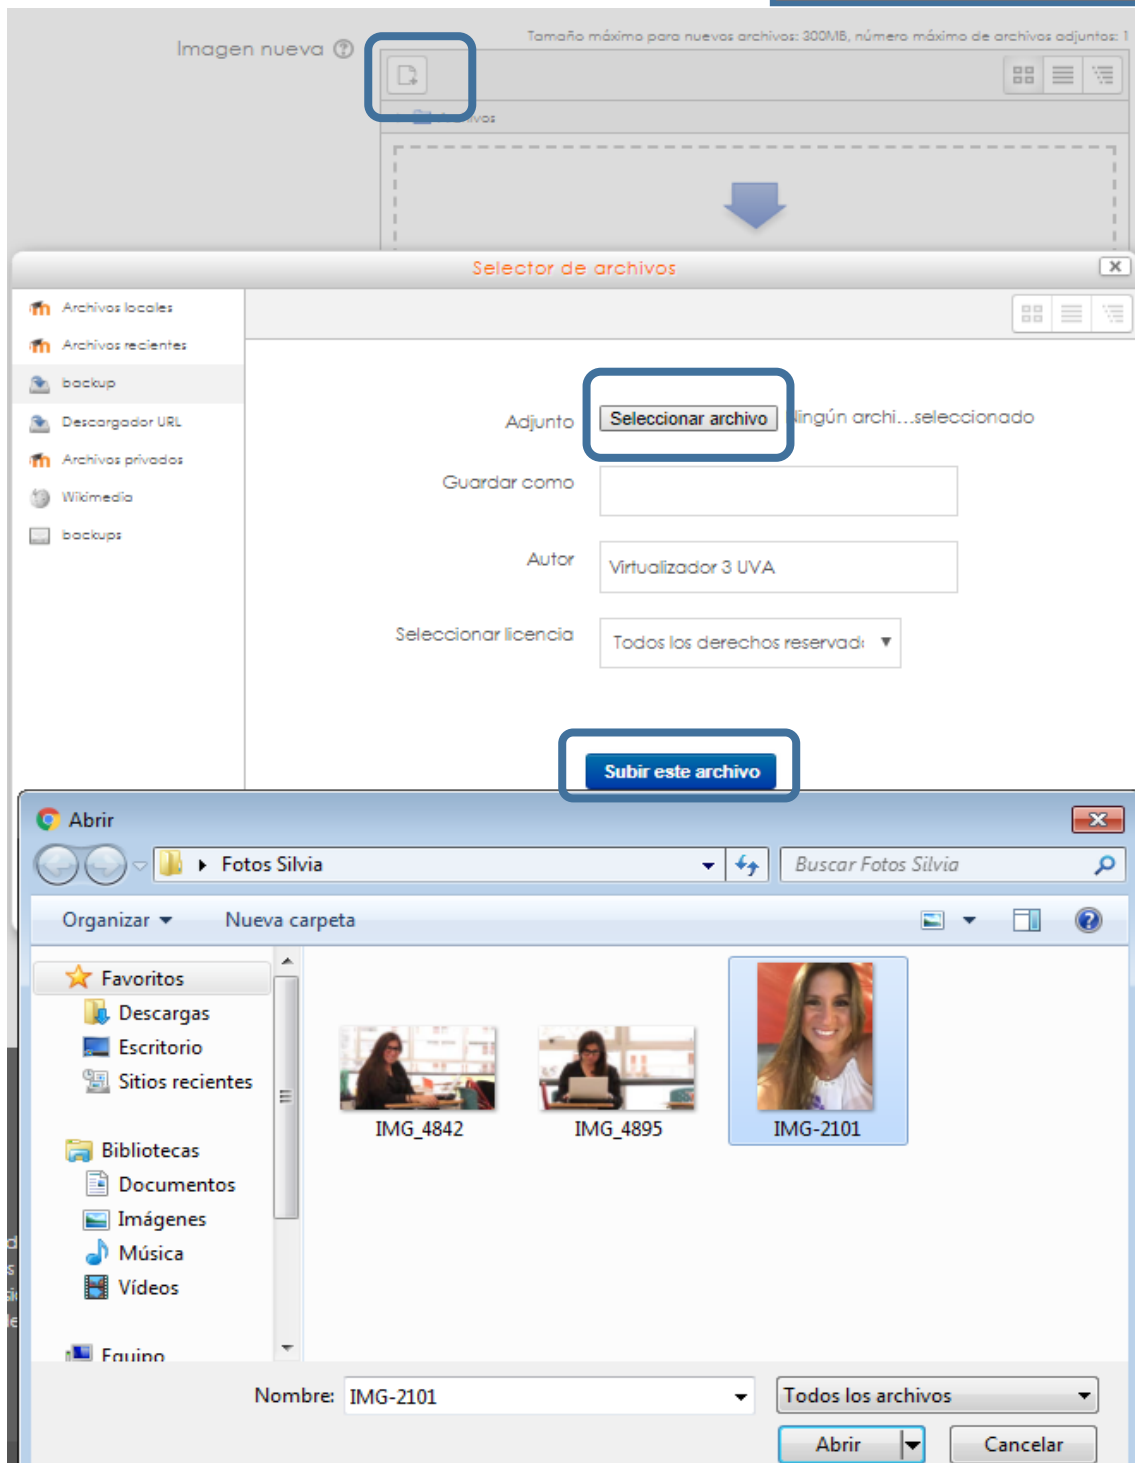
Imagen nueva

Tamaño máximo para nuevos archivos: 300MB, número máximo de archivos adjuntos: 1

Selector de archivos

Archivos locales
Archivos recientes
backup
Descargador URL
Archivos privados
Wikimedia
backups

Adjunto
Seleccionar archivo
Ningún archi...seleccionado

Guardar como

Autor
Virtualizador 3 UVA

Seleccionar licencia
Todos los derechos reservad:

Subir este archivo

Abrir

Fotos Silvia

Buscar Fotos Silvia

Organizar
Nueva carpeta

Favoritos
Descargas
Escritorio
Sitios recientes

Bibliotecas
Documentos
Imágenes
Música
Vídeos

Equipo

IMG_4842
IMG_4895
IMG-2101

Nombre: IMG-2101
Todos los archivos
Abrir
Cancelar